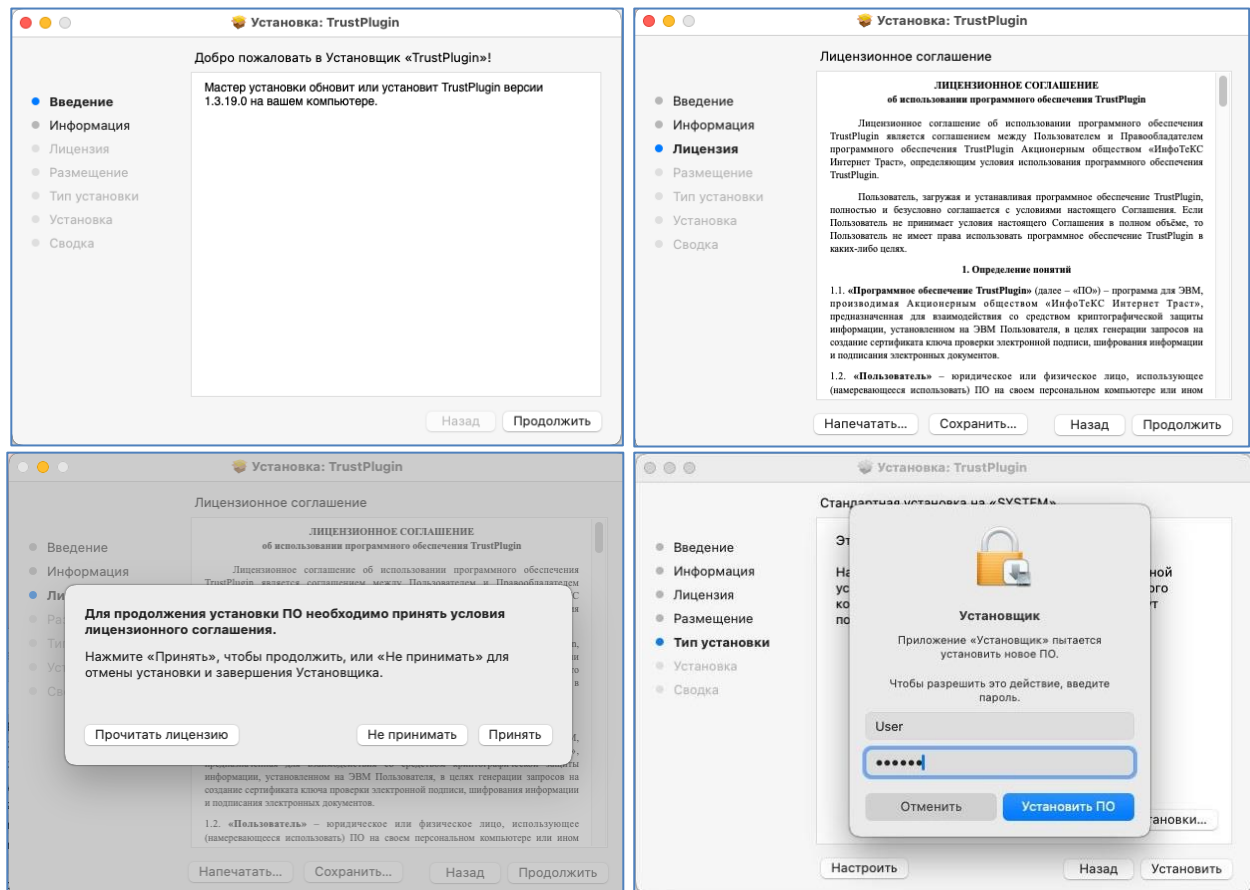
Установка: TrustPlugin

Добро пожаловать в Установщик «TrustPlugin»!

Введение
Информация
Лицензия
Размещение
Тип установки
Установка
Сводка

Мастер установки обновит или установит TrustPlugin версии 1.3.19.0 на вашем компьютере.

Назад
Продолжить

Установка: TrustPlugin

Лицензионное соглашение

Введение
Информация
Лицензия
Размещение
Тип установки
Установка
Сводка

ЛИЦЕНЗИОННОЕ СОГЛАШЕНИЕ
об использовании программного обеспечения TrustPlugin

Лицензионное соглашение об использовании программного обеспечения TrustPlugin является соглашением между Пользователем и Правообладателем программного обеспечения TrustPlugin Акционерным обществом «ИнфоТеКС Интернет Траст», определяющим условия использования программного обеспечения TrustPlugin.

Пользователь, загружая и устанавливая программное обеспечение TrustPlugin, полностью и безусловно соглашается с условиями настоящего Соглашения. Если Пользователь не принимает условия настоящего Соглашения в полном объёме, то Пользователь не имеет права использовать программное обеспечение TrustPlugin в каких-либо целях.

1. Определение понятий

1.1. «Программное обеспечение TrustPlugin» (далее – «ПО») – программа для ЭВМ, производимая Акционерным обществом «ИнфоТеКС Интернет Траст», предназначенная для взаимодействия со средством криптографической защиты информации, установленном на ЭВМ Пользователя, в целях генерации запросов на создание сертификата ключа проверки электронной подписи, шифрования информации и подписания электронных документов.

1.2. «Пользователь» – юридическое или физическое лицо, использующее (намеревающееся использовать) ПО на своем персональном компьютере или ином

Напечатать...
Сохранить...
Назад
Продолжить

Установка: TrustPlugin

Лицензионное соглашение

Введение
Информация
Ли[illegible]

ЛИЦЕНЗИОННОЕ СОГЛАШЕНИЕ
об использовании программного обеспечения TrustPlugin

Для продолжения установки ПО необходимо принять условия лицензионного соглашения.

Нажмите «Принять», чтобы продолжить, или «Не принимать» для отмены установки и завершения Установщика.

Прочитать лицензию
Не принимать
Принять

информации, установленном на ЭВМ Пользователя, в целях генерации запросов на создание сертификата ключа проверки электронной подписи, шифрования информации и подписания электронных документов.

1.2. «Пользователь» – юридическое или физическое лицо, использующее (намеревающееся использовать) ПО на своем персональном компьютере или ином

Напечатать...
Сохранить...
Назад
Продолжить

Установка: TrustPlugin

Стандартная установка на «SYSTEM»

Введение
Информация
Лицензия
Размещение
Тип установки
Установка
Сводка

Установщик

Приложение «Установщик» пытается установить новое ПО.

Чтобы разрешить это действие, введите пароль.

User
••••••

Отменить
Установить ПО

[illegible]установки...

Настроить
Назад
Установить